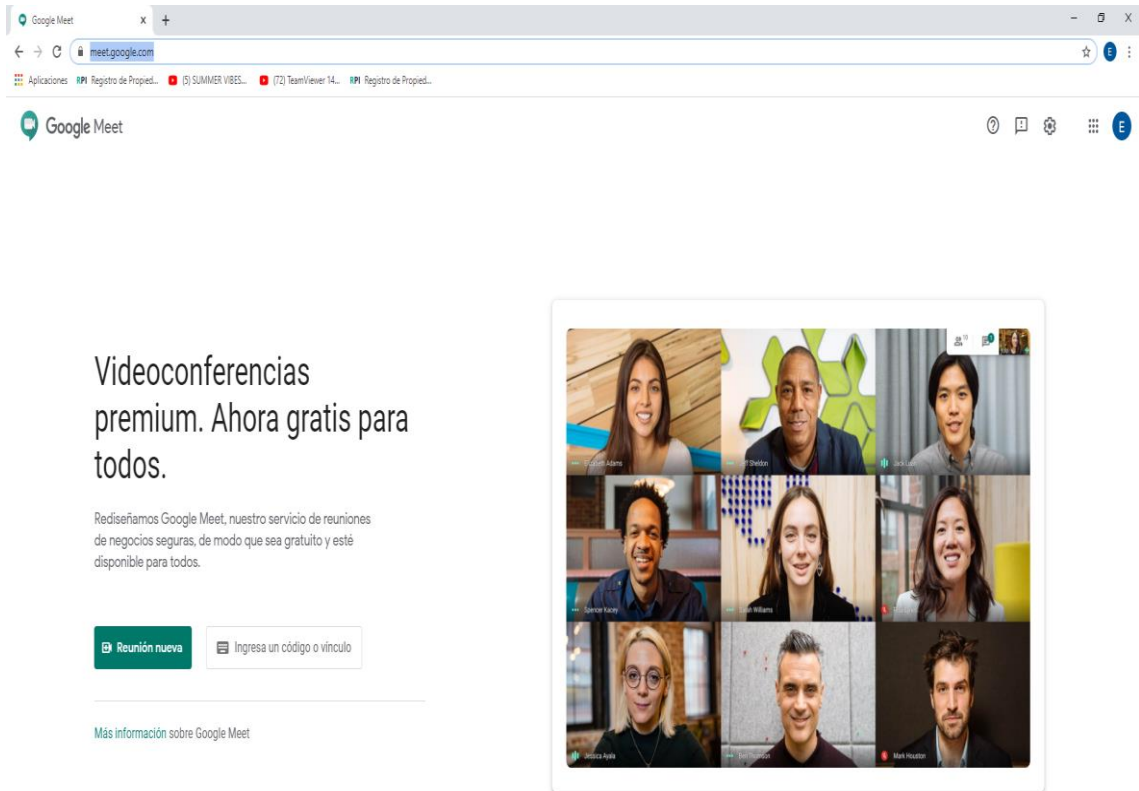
Google Meet x +

meet.google.com

Aplicaciones RPI Registro de Propied... (5) SUMMER VIBES... (72) TeamViewer 14... RPI Registro de Propied...

Google Meet

E

Videoconferencias premium. Ahora gratis para todos.

Rediseñamos Google Meet, nuestro servicio de reuniones de negocios seguras, de modo que sea gratuito y esté disponible para todos.

Reunión nueva

Ingresa un código o vínculo

Más información sobre Google Meet

Elizabeth Adams

Jeff Sheldon

Jack Luo

Spencer Kacey

Leah Williams

Jessica Ayala

Mark Houston